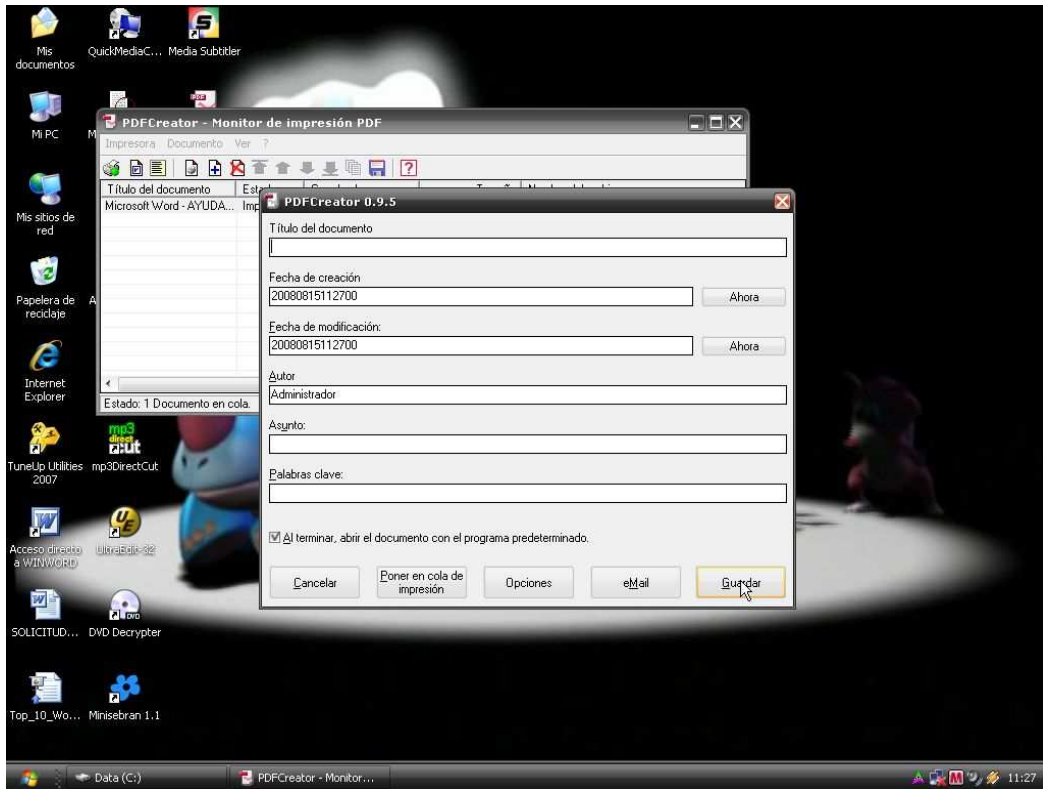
Mis documentos
QuickMediaC...
Media Subtitler
Mi PC
M
Mis sitios de red
Papelera de reciclaje
A
Internet Explorer
TuneUp Utilities 2007
mp3DirectCut
Acceso directo a WINWORD
UltraEdit-32
SOLICITUD...
DVD Decrypter
Top_10_Wo...
Minisebran 1.1

PDFCreator - Monitor de impresión PDF
Impresora Documento Ver ?
Título del documento
Esta
Microsoft Word - AYUDA...
Imp
Estado: 1 Documento en cola.

PDFCreator 0.9.5
Título del documento

Fecha de creación
20080815112700
Ahora
Fecha de modificación:
20080815112700
Ahora
Autor
Administrador
Asunto:

Palabras clave:

Al terminar, abrir el documento con el programa predeterminado.
Cancelar
Poner en cola de impresión
Opciones
eMail
Guardar

Data (C:)
PDFCreator - Monitor...
11:27